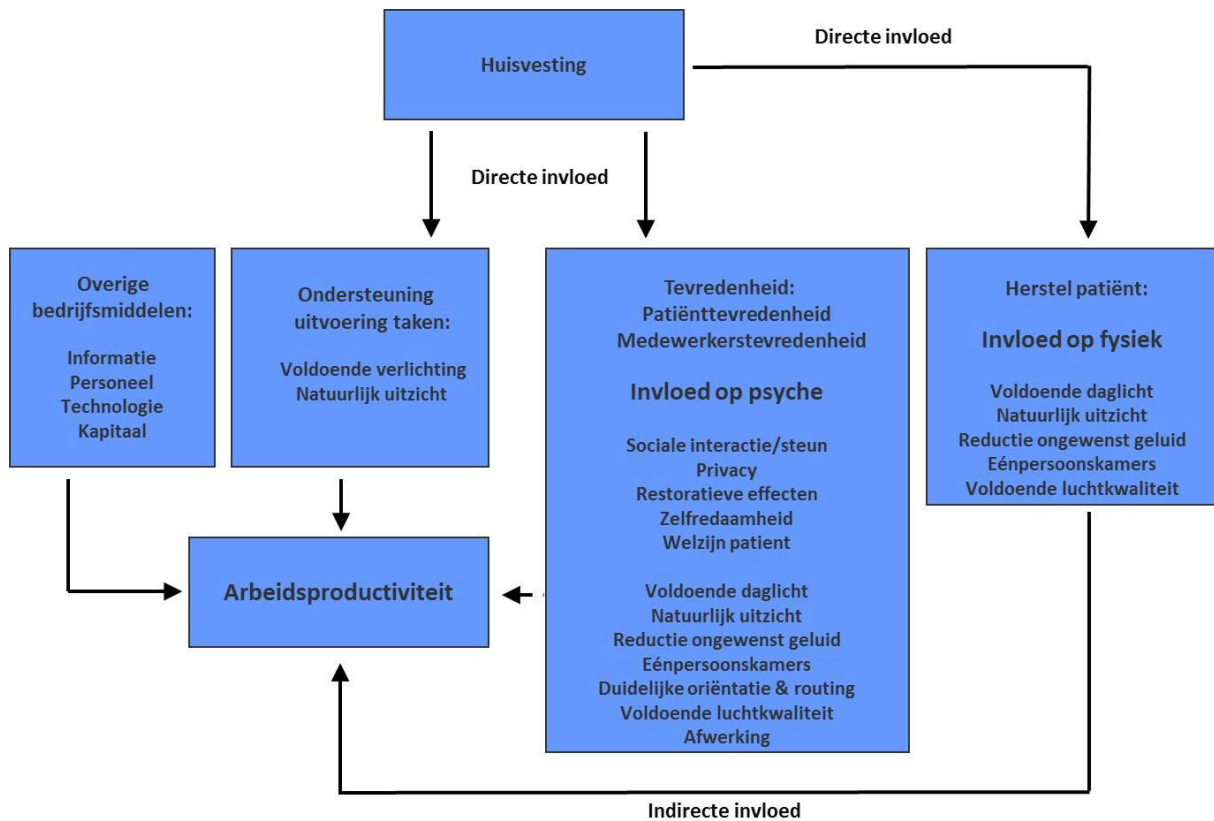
Huisvesting

Directe invloed

Directe invloed

Overige bedrijfsmiddelen:

Informatie
Personeel
Technologie
Kapitaal

Ondersteuning uitvoering taken:

Voldoende verlichting
Natuurlijk uitzicht

Tevredenheid:
Patiënttevredenheid
Medewerkerstevredenheid

Invloed op psyche

Sociale interactie/steun
Privacy
Restoratieve effecten
Zelfredaamheid
Welzijn patient

Voldoende daglicht
Natuurlijk uitzicht
Reductie ongewenst geluid
Eénpersoonskamers
Duidelijke oriëntatie & routing
Voldoende luchtkwaliteit
Afwerking

Herstel patiënt:

Invloed op fysiek

Voldoende daglicht
Natuurlijk uitzicht
Reductie ongewenst geluid
Eénpersoonskamers
Voldoende luchtkwaliteit

Arbeidsproductiviteit

Indirecte invloed